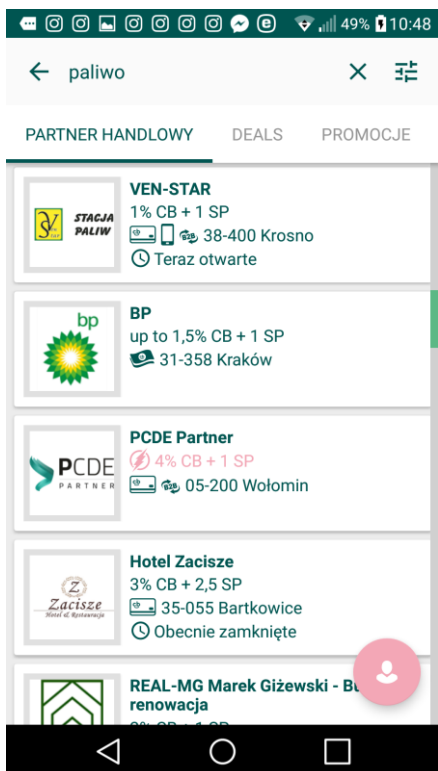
49% 10:48

paliwo

PARTNER HANDLOWY DEALS PROMOCJE

STACJA PALIW

VEN-STAR
1% CB + 1 SP
38-400 Krosno
Teraz otwarte

bp

BP
up to 1,5% CB + 1 SP
31-358 Kraków

PCDE PARTNER

PCDE Partner
4% CB + 1 SP
05-200 Wołomin

Zacisze Hotel & Restauracja

Hotel Zacisze
3% CB + 2,5 SP
35-055 Bartkowice
Obecnie zamknięte

REAL-MG Marek Giżewski - Bu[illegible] renowacja
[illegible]